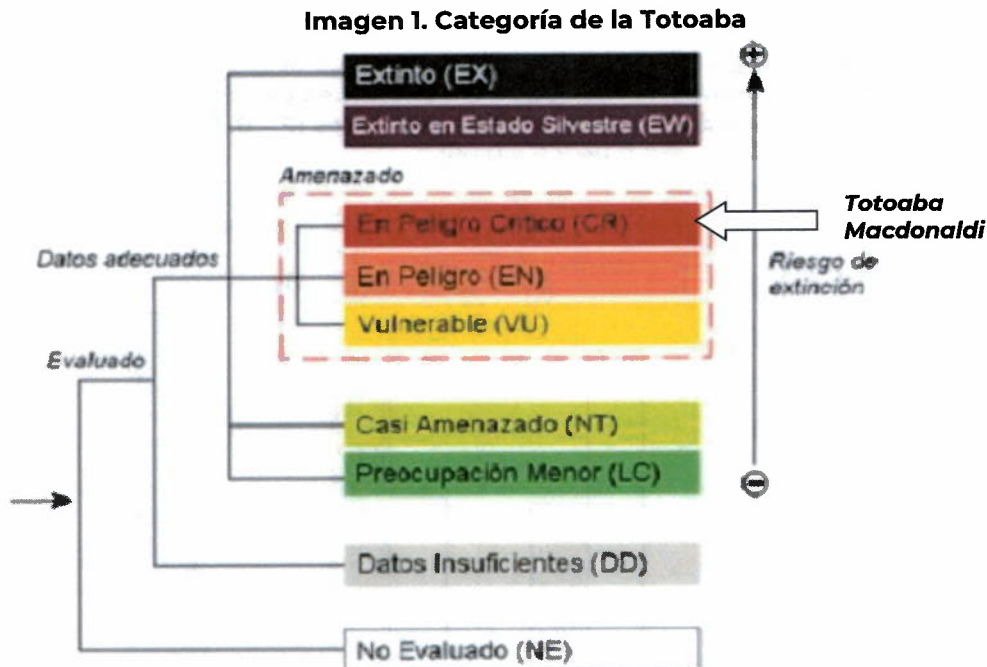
Imagen 1. Categoría de la Totoaba

Extinto (EX)

Extinto en Estado Silvestre (EW)

Amenazado

En Peligro Crítico (CR)

En Peligro (EN)

Vulnerable (VU)

Totoaba Macdonaldi

Riesgo de extinción

+

Datos adecuados

Evaluado

Casi Amenazado (NT)

Preocupación Menor (LC)

−

Datos Insuficientes (DD)

No Evaluado (NE)